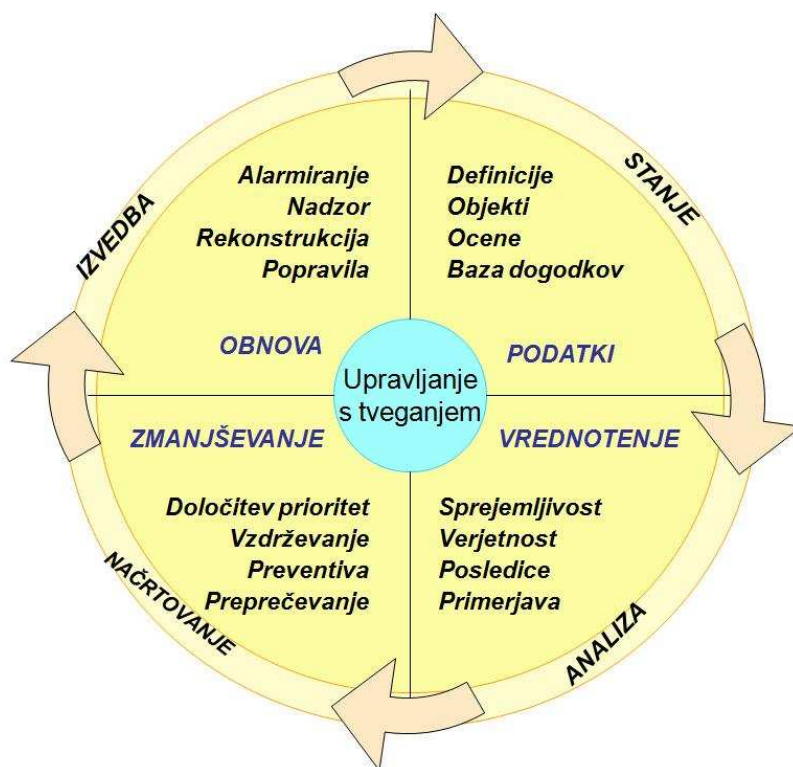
STANJE

Definicije
Objekti
Ocene
Baza dogodkov

PODATKI

IZVEDBA

Alarmiranje
Nadzor
Rekonstrukcija
Popravila

OBNOVA

Upravljanje s tveganjem

ZMANJŠEVANJE

Določitev prioritet
Vzdrževanje
Preventiva
Preprečevanje

NAČRTOVANJE

VREDNOTENJE

Sprejemljivost
Verjetnost
Posledice
Primerjava

ANALIZA